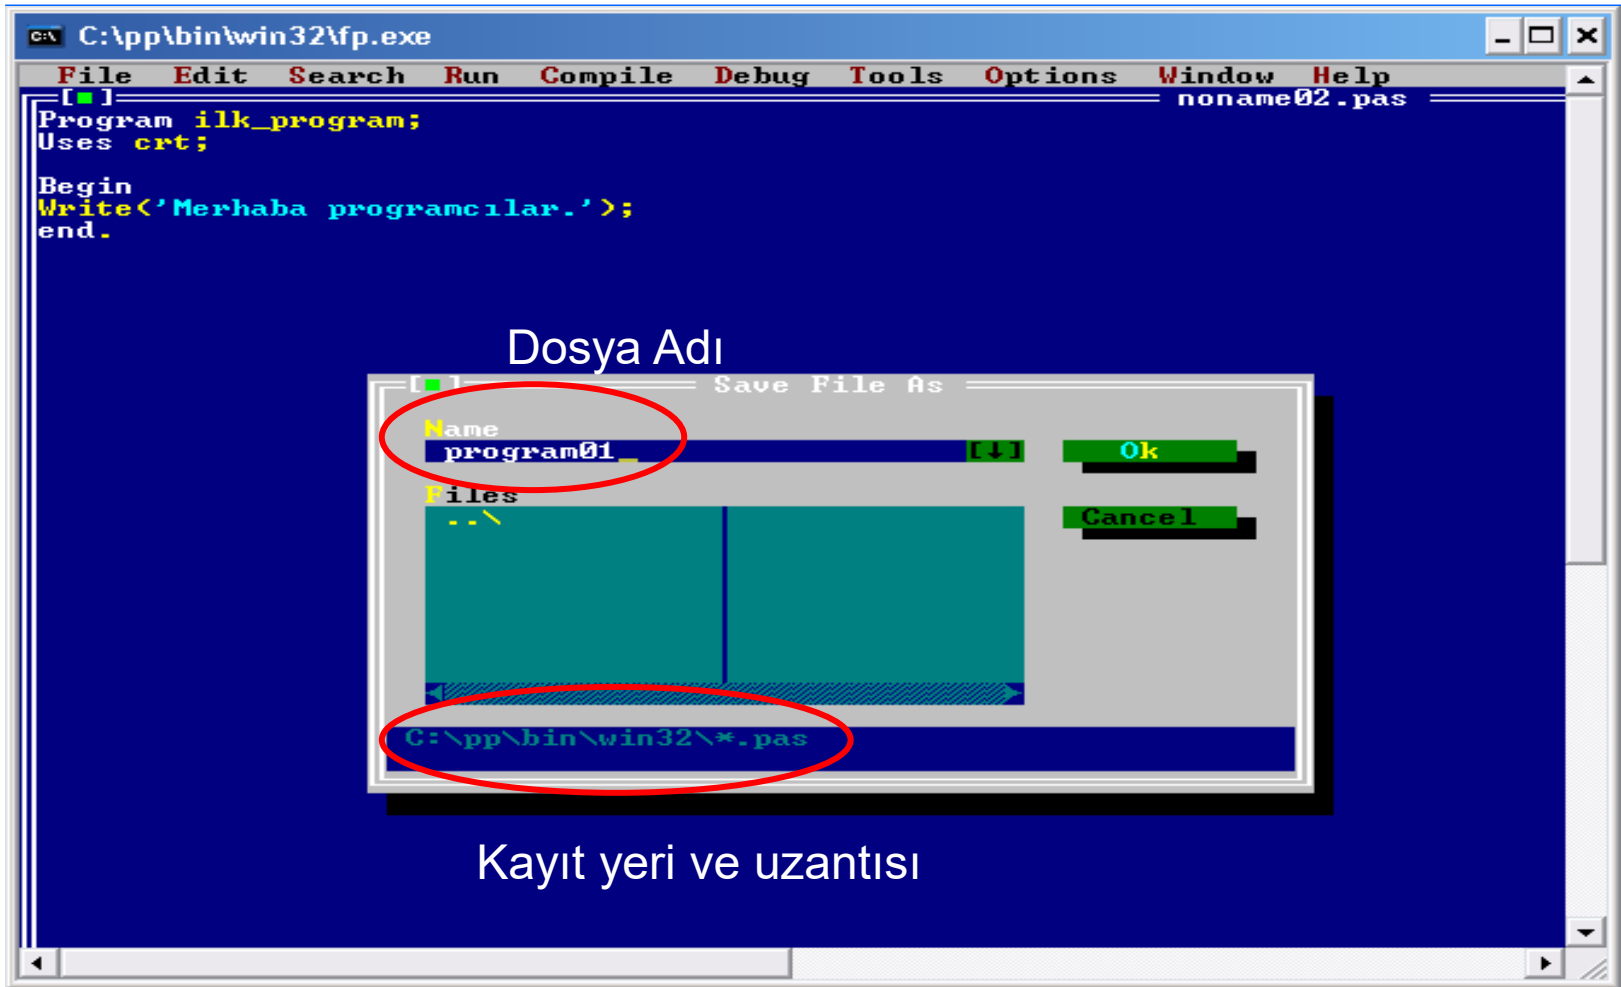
C:\pp\bin\win32\fp.exe

File Edit Search Run Compile Debug Tools Options Window Help

[■] noname02.pas

Program ilk_program;
Uses crt;

Begin
Write('Merhaba programcılar.');
end.

Dosya Adı

[■] Save File As

Name
program01

[↓]

Ok

Files
..\

Cancel

C:\pp\bin\win32\*.pas

Kayıt yeri ve uzantısı